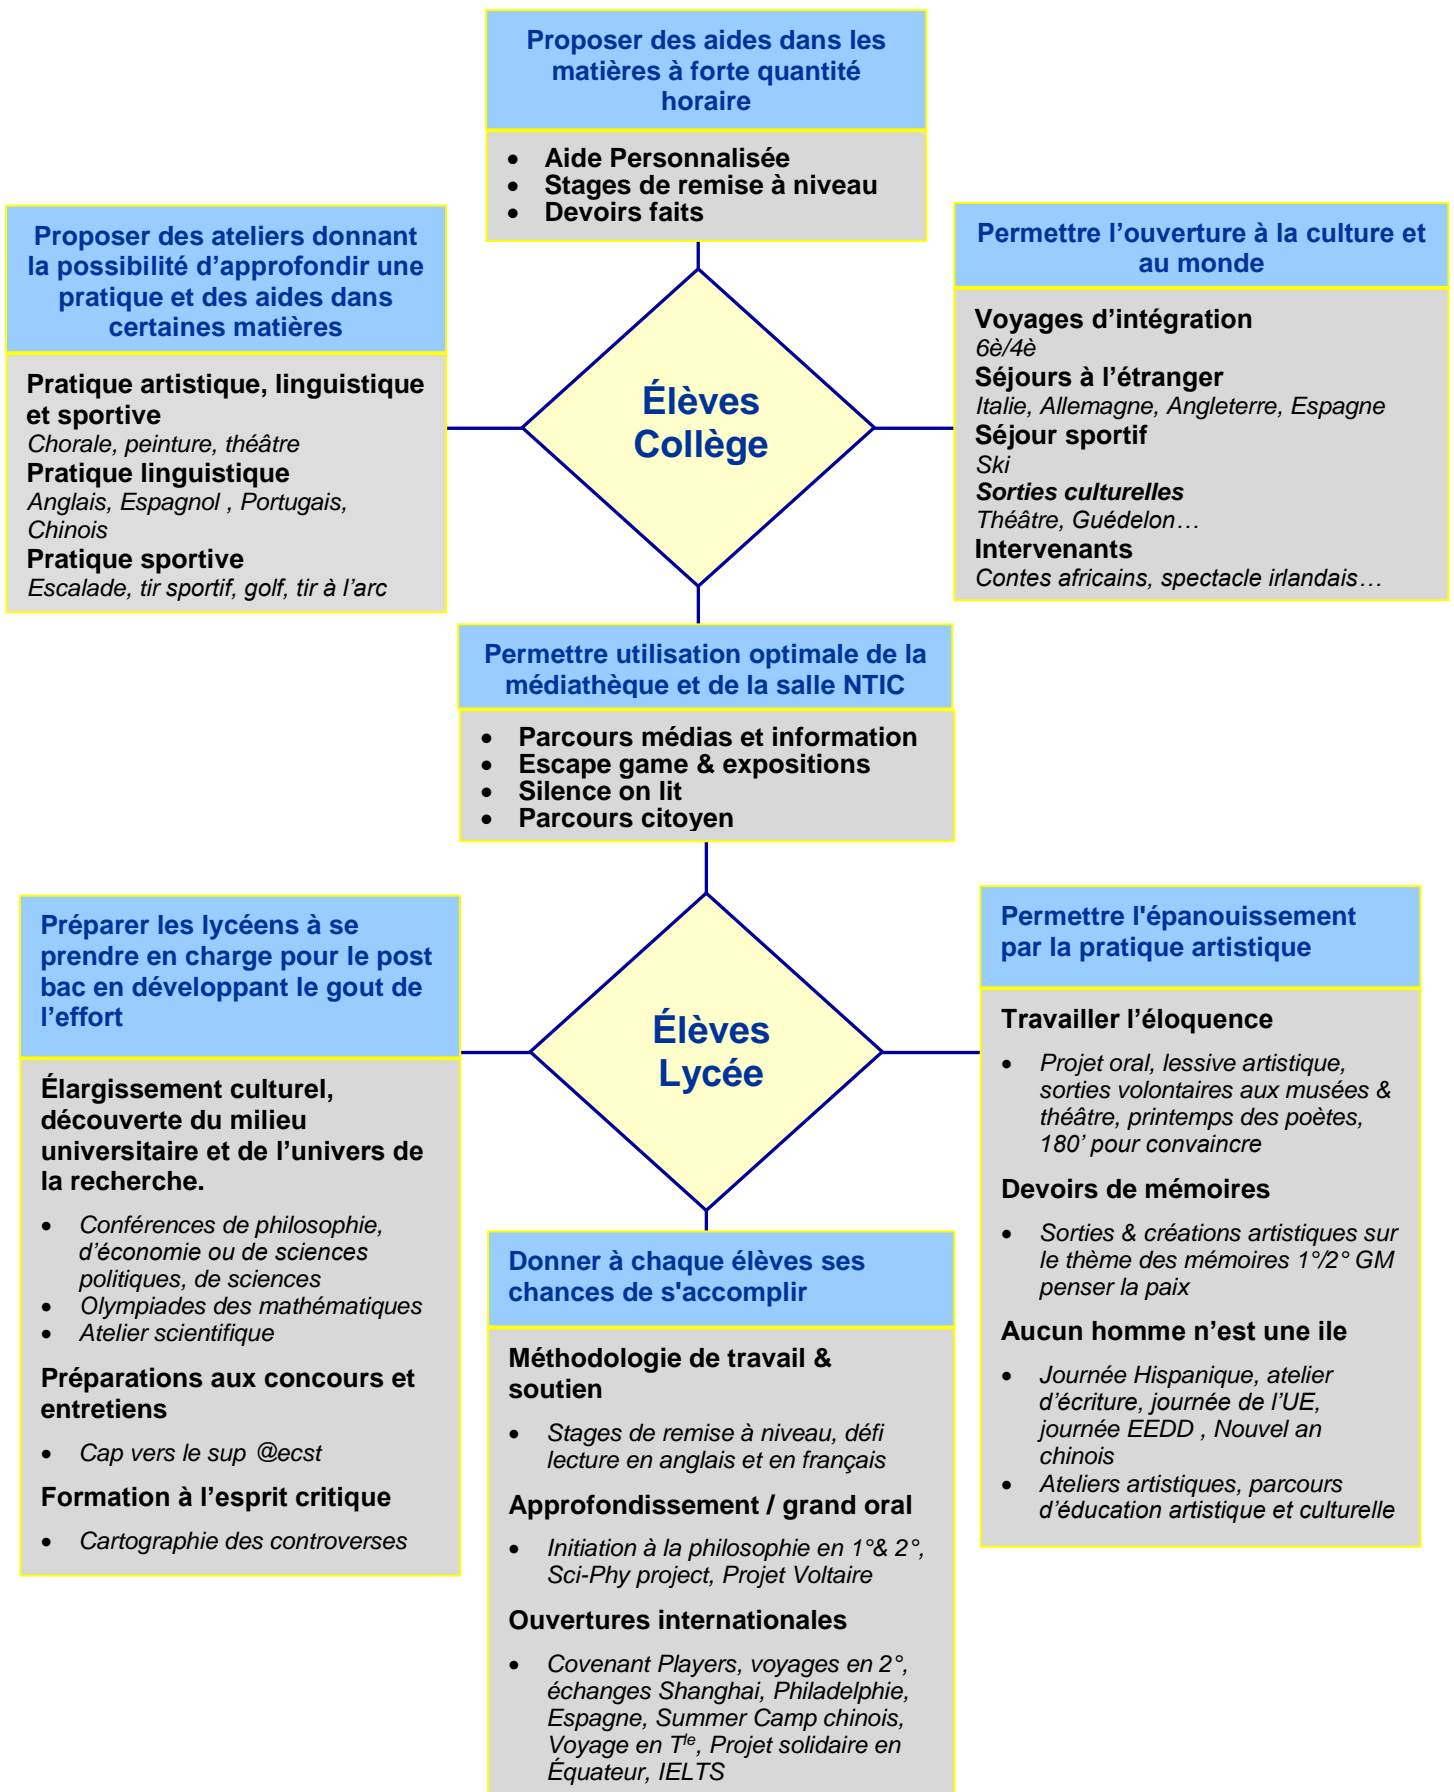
Proposer des aides dans les matières à forte quantité horaire

- Aide Personnalisée
- Stages de remise à niveau
- Devoirs faits

Proposer des ateliers donnant la possibilité d'approfondir une pratique et des aides dans certaines matières

Pratique artistique, linguistique et sportive
Chorale, peinture, théâtre
Pratique linguistique
Anglais, Espagnol , Portugais, Chinois
Pratique sportive
Escalade, tir sportif, golf, tir à l'arc

Élèves Collège

Permettre l'ouverture à la culture et au monde

Voyages d'intégration
6è/4è
Séjours à l'étranger
Italie, Allemagne, Angleterre, Espagne
Séjour sportif
Ski
Sorties culturelles
Théâtre, Guédelon…
Intervenants
Contes africains, spectacle irlandais…

Permettre utilisation optimale de la médiathèque et de la salle NTIC

- Parcours médias et information
- Escape game & expositions
- Silence on lit
- Parcours citoyen

Préparer les lycéens à se prendre en charge pour le post bac en développant le gout de l'effort

Élargissement culturel, découverte du milieu universitaire et de l'univers de la recherche.

- Conférences de philosophie, d'économie ou de sciences politiques, de sciences
- Olympiades des mathématiques
- Atelier scientifique

Préparations aux concours et entretiens

- Cap vers le sup @ecst

Formation à l'esprit critique

- Cartographie des controverses

Élèves Lycée

Permettre l'épanouissement par la pratique artistique

Travailler l'éloquence

- Projet oral, lessive artistique, sorties volontaires aux musées & théâtre, printemps des poètes, 180' pour convaincre

Devoirs de mémoires

- Sorties & créations artistiques sur le thème des mémoires 1°/2° GM penser la paix

Aucun homme n'est une ile

- Journée Hispanique, atelier d'écriture, journée de l'UE, journée EEDD , Nouvel an chinois
- Ateliers artistiques, parcours d'éducation artistique et culturelle

Donner à chaque élèves ses chances de s'accomplir

Méthodologie de travail & soutien

- Stages de remise à niveau, défi lecture en anglais et en français

Approfondissement / grand oral

- Initiation à la philosophie en 1°& 2°, Sci-Phy project, Projet Voltaire

Ouvertures internationales

- Covenant Players, voyages en 2°, échanges Shanghai, Philadelphie, Espagne, Summer Camp chinois, Voyage en T$^{le}$, Projet solidaire en Équateur, IELTS